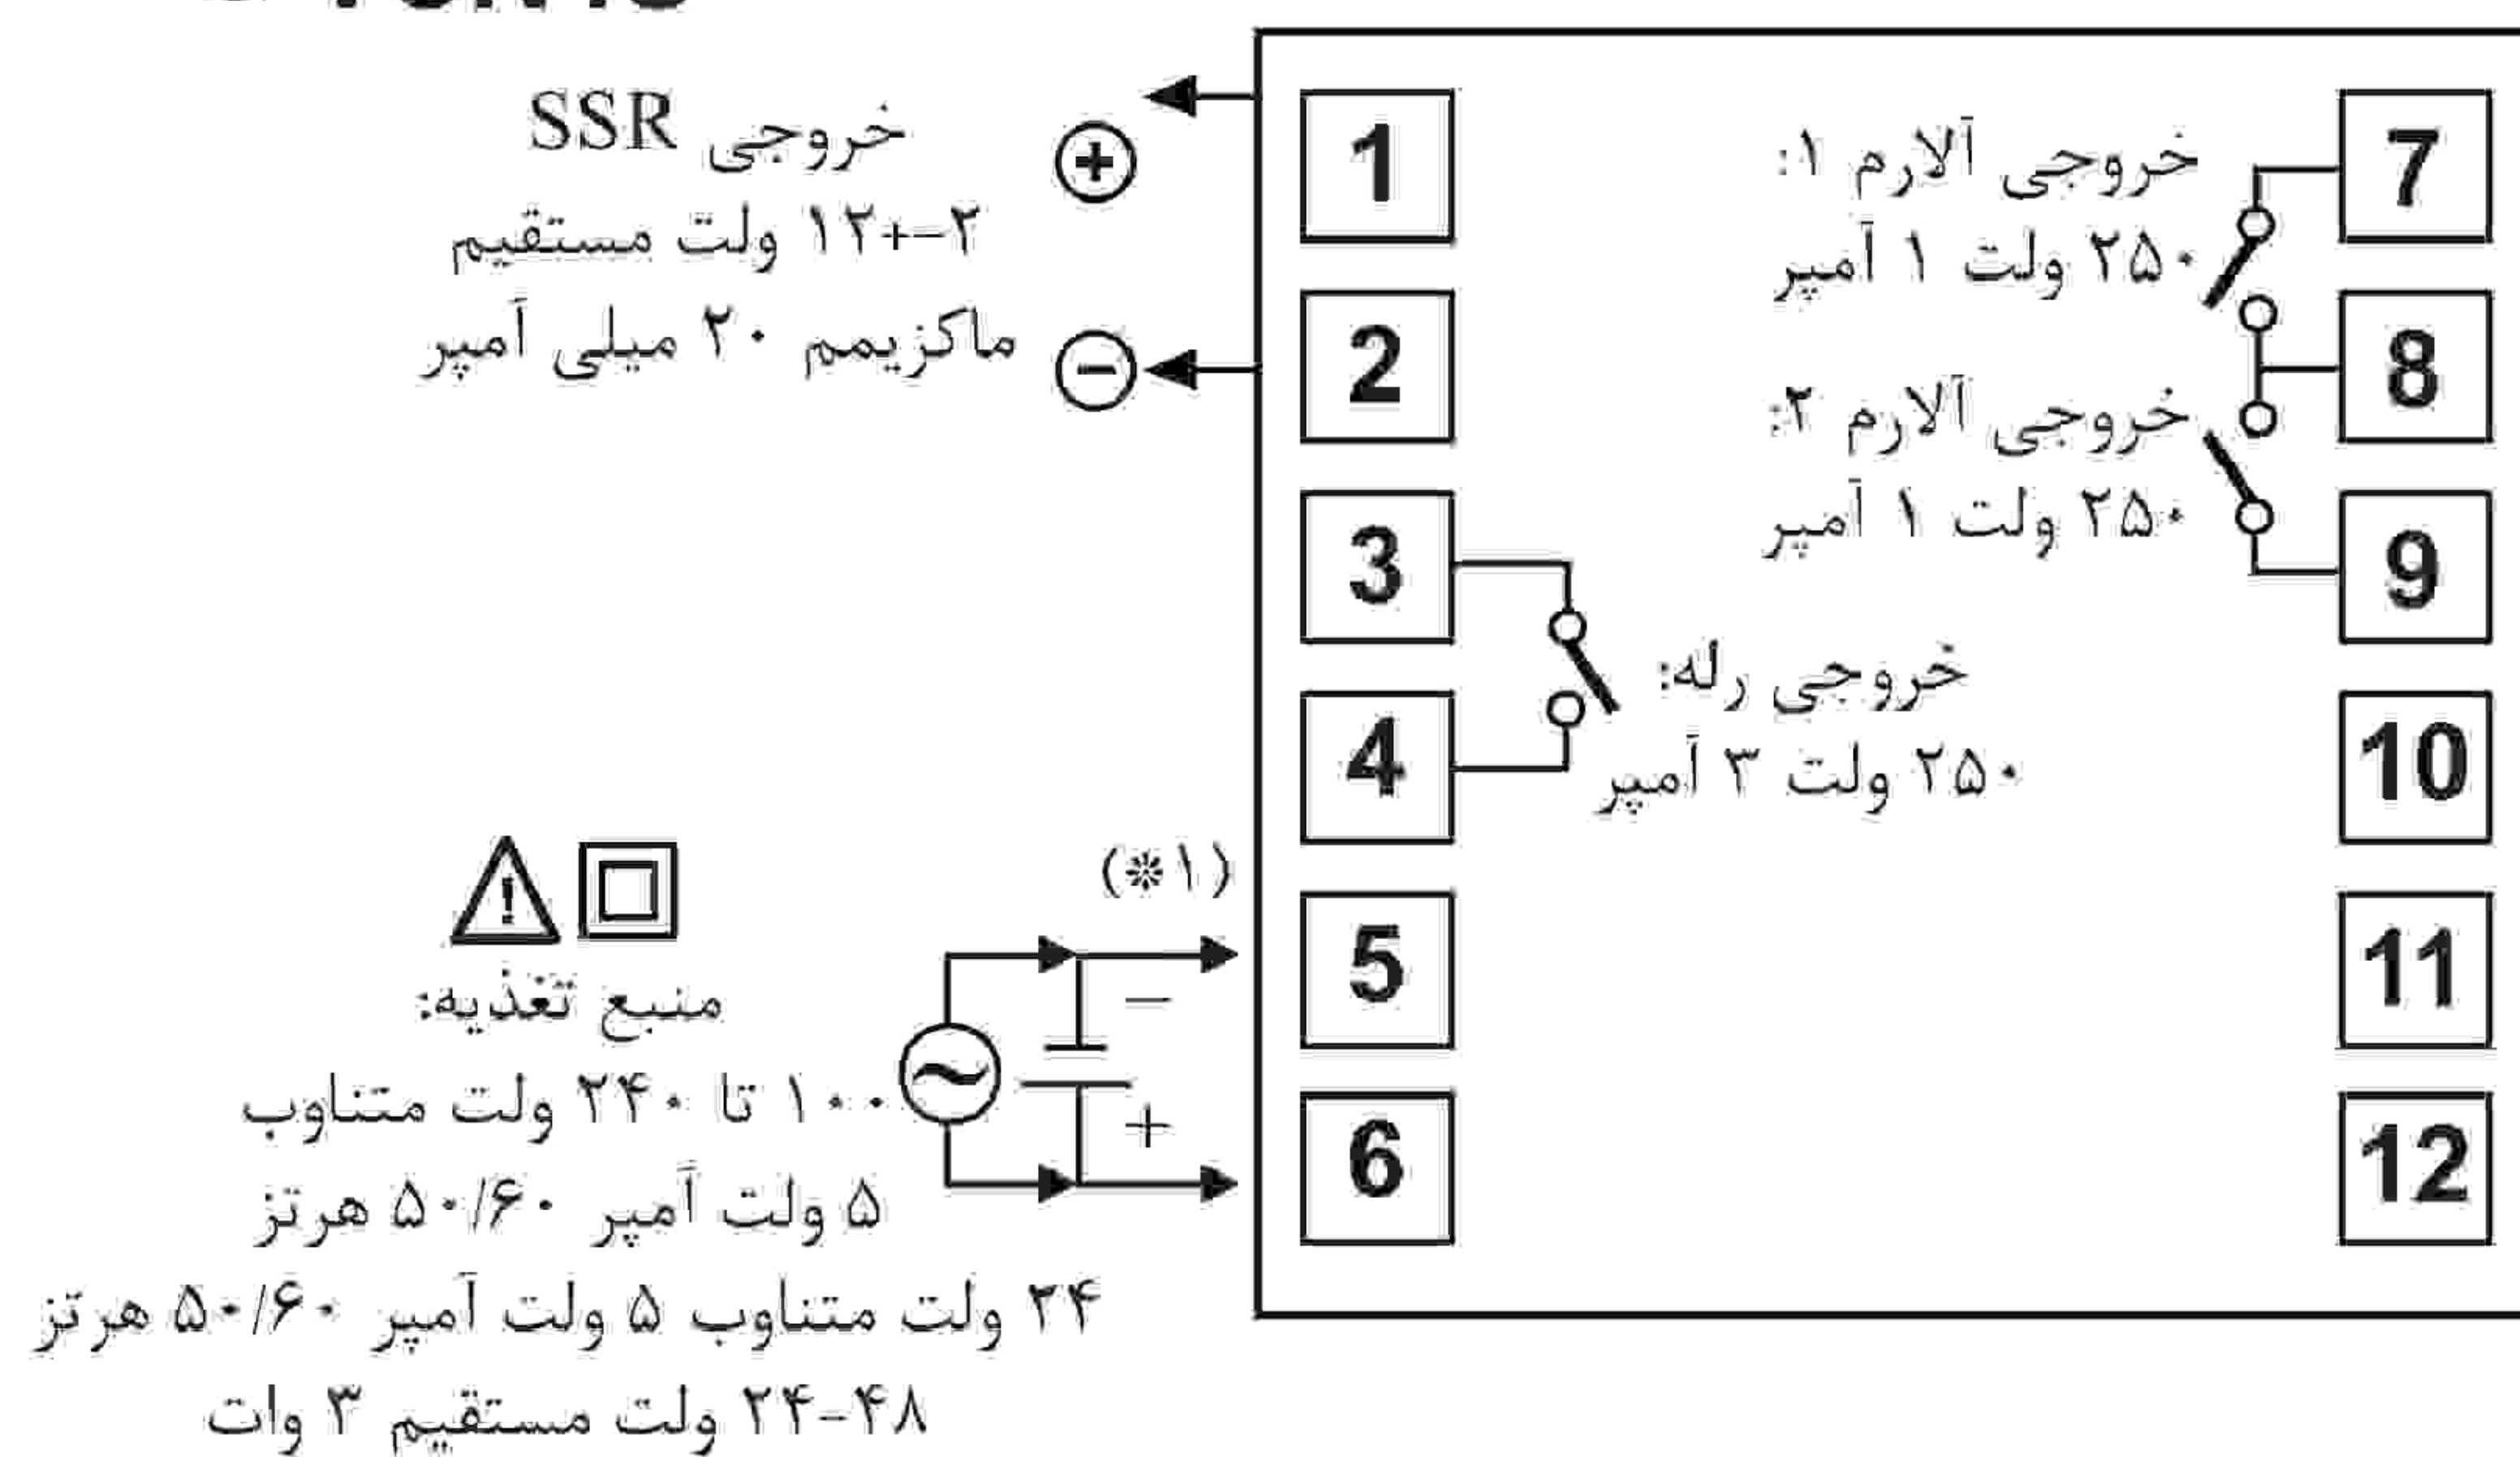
خروجی SSR
۲-+۱۲ ولت مستقیم
ماکزیمم ۲۰ میلی آمپر

+
−

1
2
3
4
5
6

7
8
9
10
11
12

خروجی آلارم ۱:
۲۵۰ ولت ۱ آمپر

خروجی آلارم ۲:
۲۵۰ ولت ۱ آمپر

خروجی رله:
۲۵۰ ولت ۳ آمپر

(۱*)

منبع تغذیه:
۱۰۰ تا ۲۴۰ ولت متناوب
۵ ولت آمپر ۵۰/۶۰ هرتز
۲۴ ولت متناوب ۵ ولت آمپر ۵۰/۶۰ هرتز
۲۴-۴۸ ولت مستقیم ۳ وات

−
+